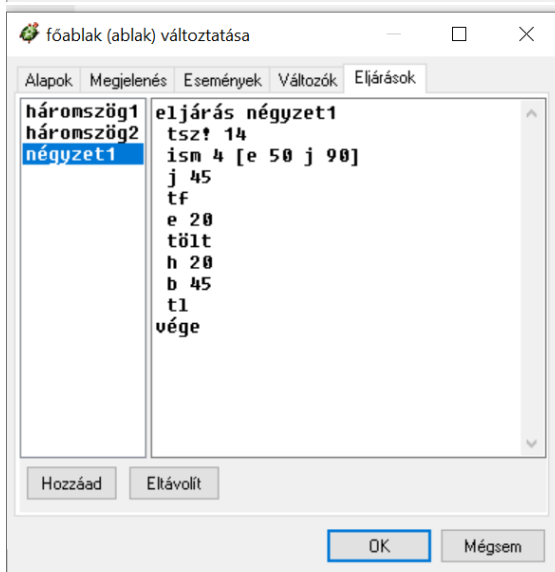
főablak (ablak) változtatása

Alapok | Megjelenés | Események | Változók | Eljárások

háromszög1
háromszög2
négyzet1

eljárás négyzet1
tsz! 14
ism 4 [e 50 j 90]
j 45
tf
e 20
tölt
h 20
b 45
tl
vége

Hozzáad
Eltávolít

OK
Mégsem